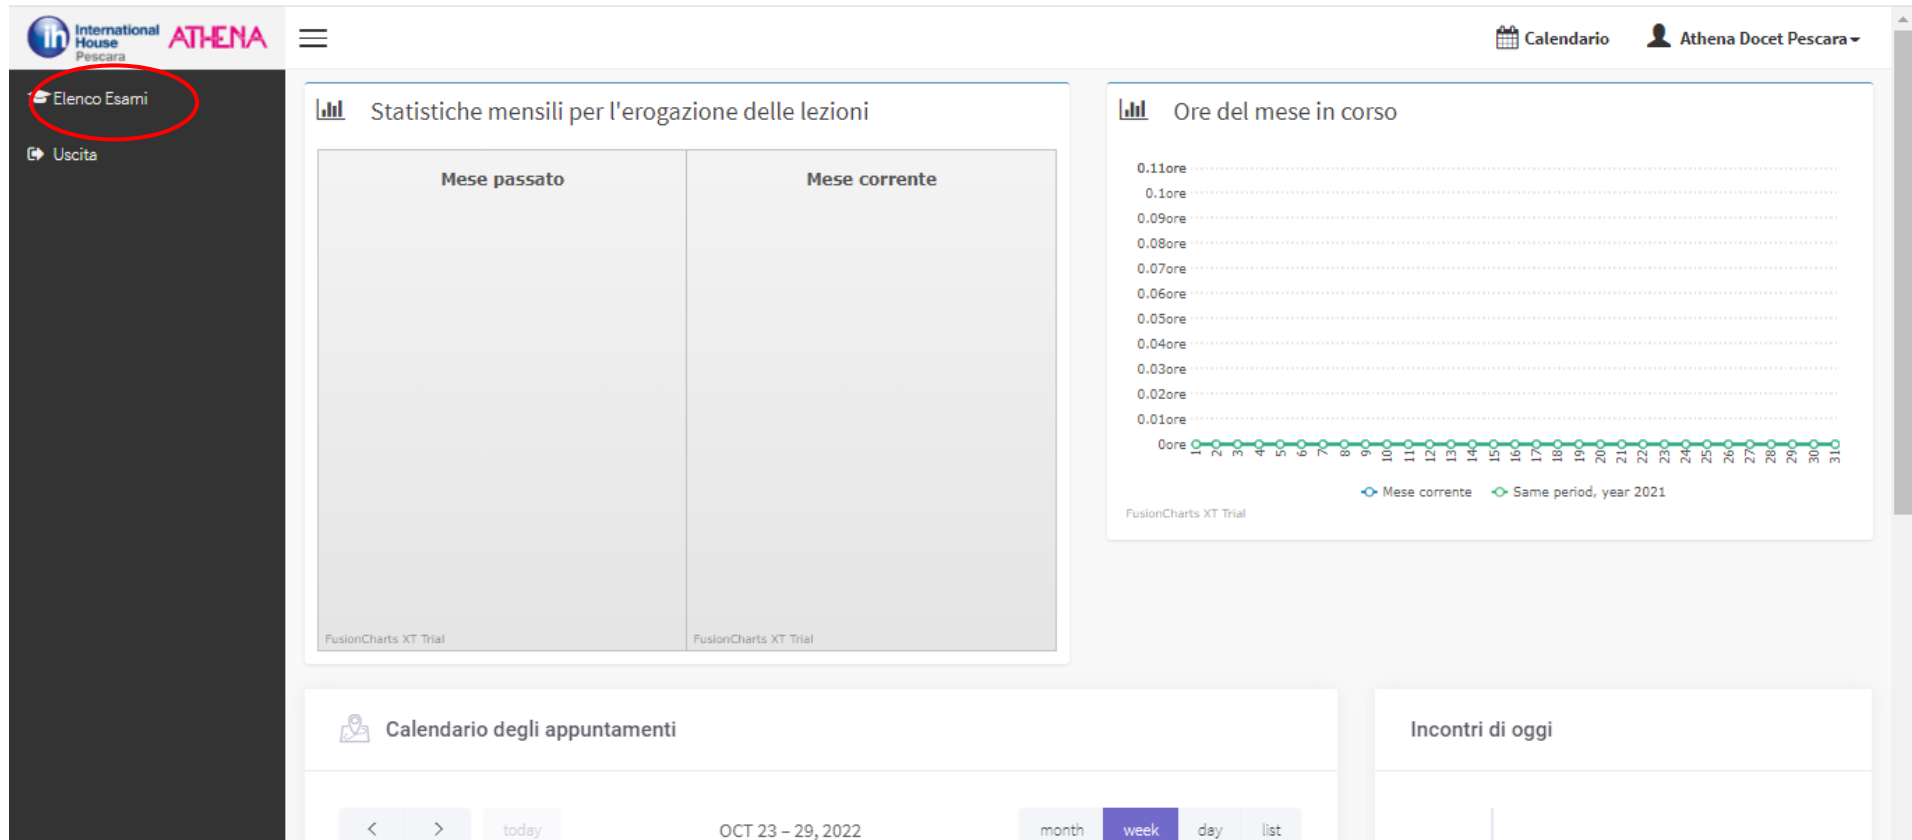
ih International House Pescara ATHENA

Calendario Athena Docet Pescara

Elenco Esami

Uscita

Statistiche mensili per l'erogazione delle lezioni

| Mese passato | Mese corrente |
|---|---|
| FusionCharts XT Trial | FusionCharts XT Trial |

Ore del mese in corso

0.11ore
0.1ore
0.09ore
0.08ore
0.07ore
0.06ore
0.05ore
0.04ore
0.03ore
0.02ore
0.01ore
0ore

1 2 3 4 5 6 7 8 9 10 11 12 13 14 15 16 17 18 19 20 21 22 23 24 25 26 27 28 29 30 31

Mese corrente Same period, year 2021

FusionCharts XT Trial

Calendario degli appuntamenti

Incontri di oggi

< > today OCT 23 – 29, 2022 month week day list